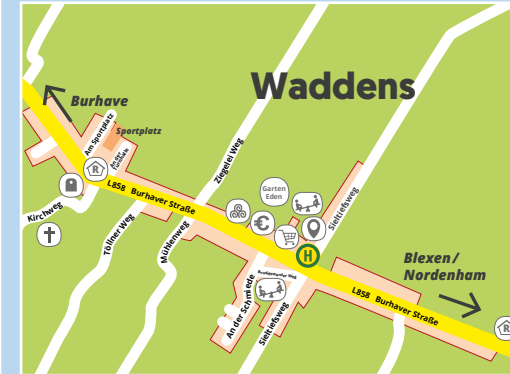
Waddens

Burhave

Am Sportplatz

Sportplatz

Ziegelei Weg

Kirchweg

L858 Burhaver Straße

Garten Eden

Sielriefsweg

Töllner Weg

Mühlenweg

H

Blexen/ Nordenham

An der Schmiede

Sielriefsweg

L858 Burhaver Straße